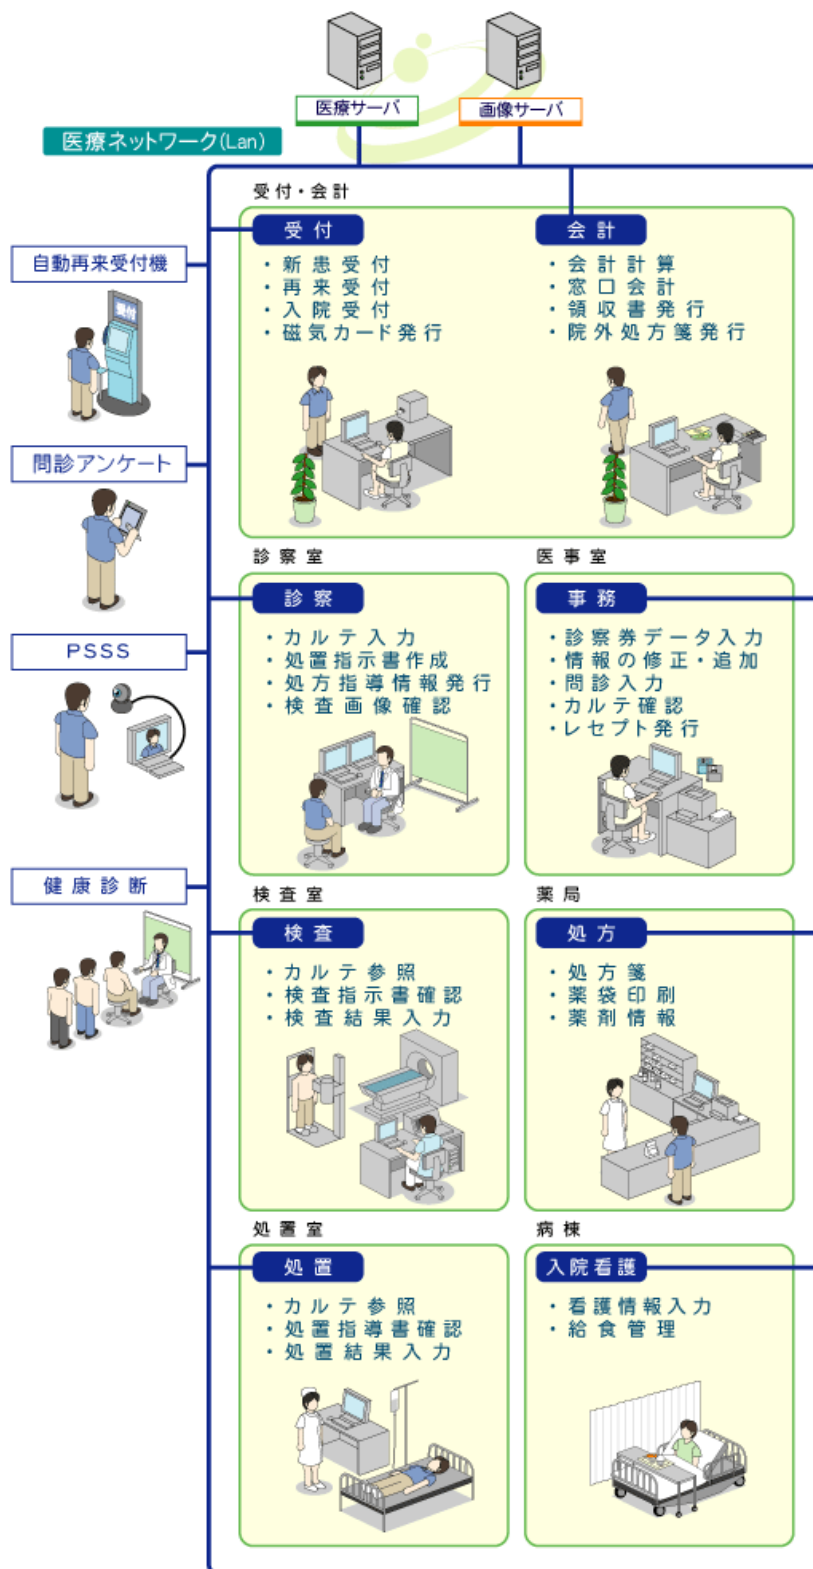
医療サーバ
画像サーバ
医療ネットワーク(Lan)

受付・会計

受付
・新患受付
・再来受付
・入院受付
・磁気カード発行

会計
・会計計算
・窓口会計
・領収書発行
・院外処方箋発行

自動再来受付機

受付

問診アンケート

PSSS

健康診断

診察室

診察
・カルテ入力
・処置指示書作成
・処方指導情報発行
・検査画像確認

医事室

事務
・診察券データ入力
・情報の修正・追加
・問診入力
・カルテ確認
・レセプト発行

検査室

検査
・カルテ参照
・検査指示書確認
・検査結果入力

薬局

処方
・処方箋
・薬袋印刷
・薬剤情報

処置室

処置
・カルテ参照
・処置指導書確認
・処置結果入力

病棟

入院看護
・看護情報入力
・給食管理